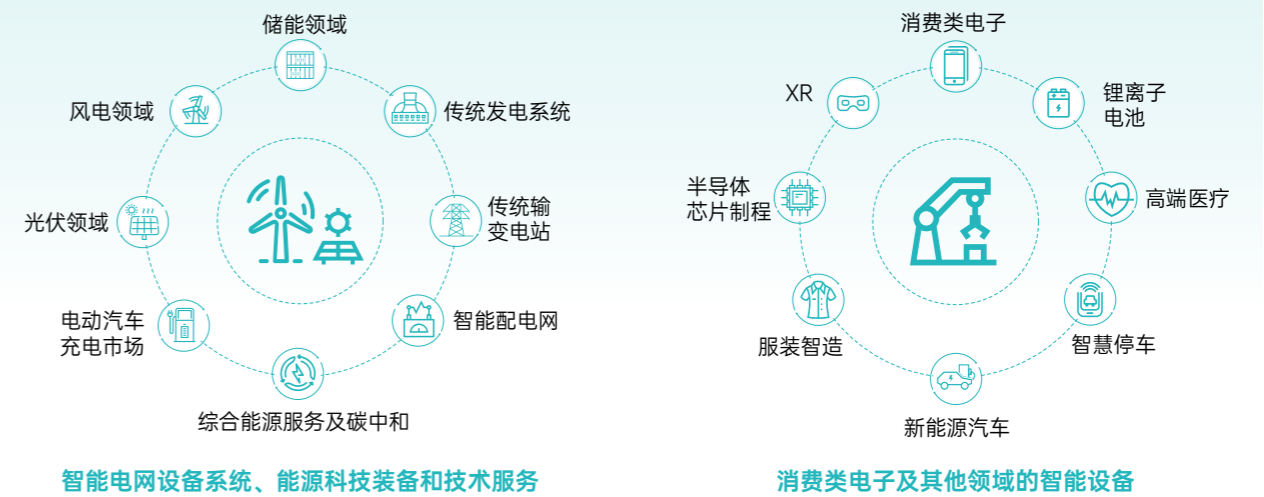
储能领域

传统发电系统

传统输变电站

智能配电网

综合能源服务及碳中和

电动汽车充电市场

光伏领域

风电领域

智能电网设备系统、能源科技装备和技术服务

消费类电子

锂离子电池

高端医疗

智慧停车

新能源汽车

服装智造

半导体芯片制程

XR

消费类电子及其他领域的智能设备